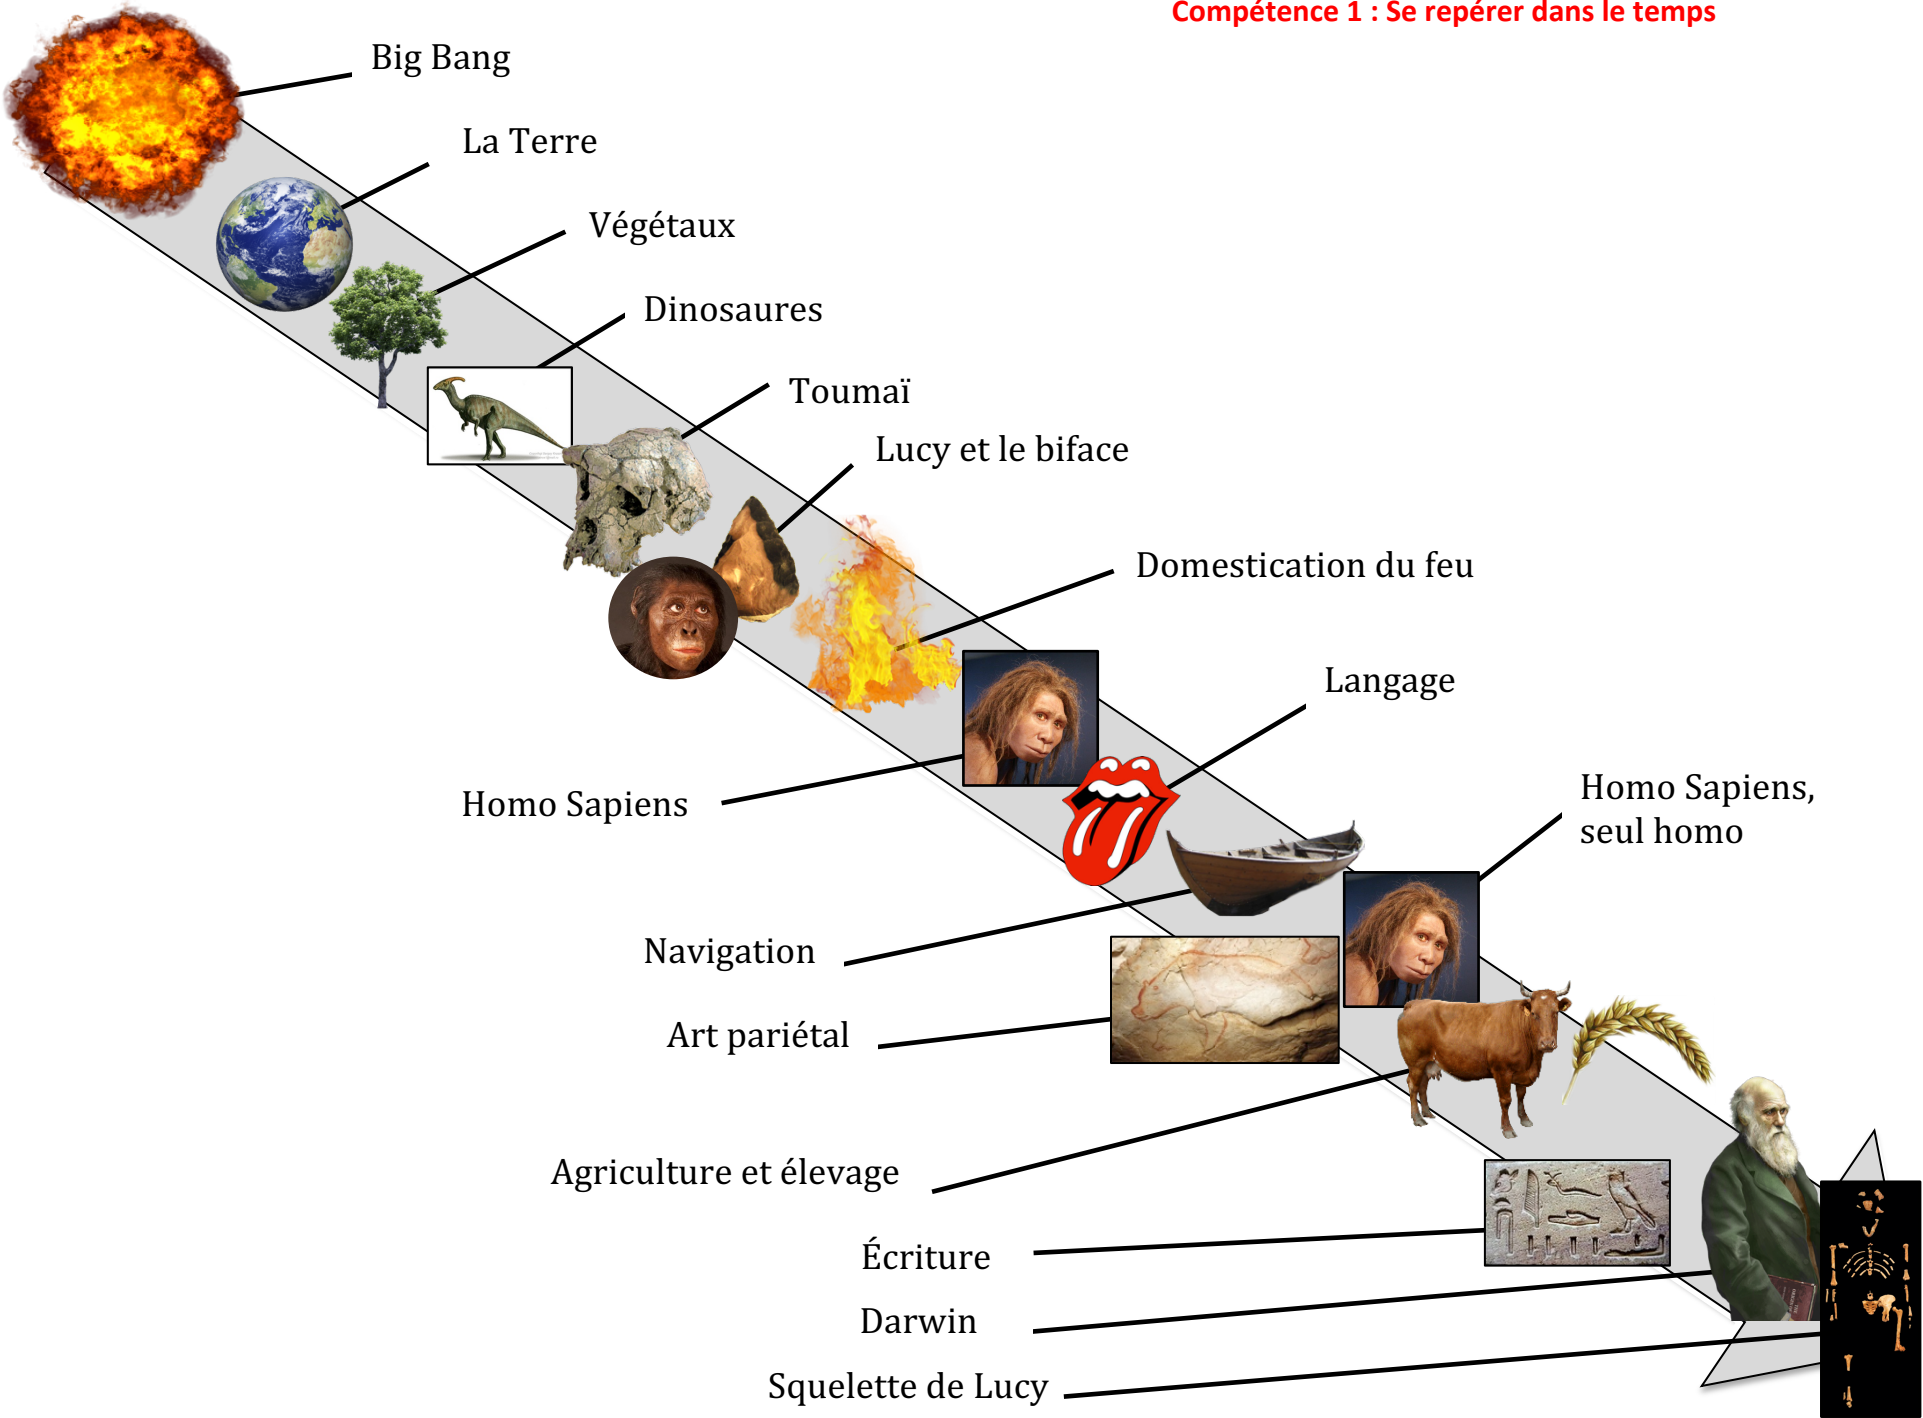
Compétence 1 : Se repérer dans le temps

Big Bang

La Terre

Végétaux

Dinosaures

Toumaï

Lucy et le biface

Domestication du feu

Langage

Homo Sapiens

Homo Sapiens, seul homo

Navigation

Art pariétal

Agriculture et élevage

Écriture

Darwin

Squelette de Lucy